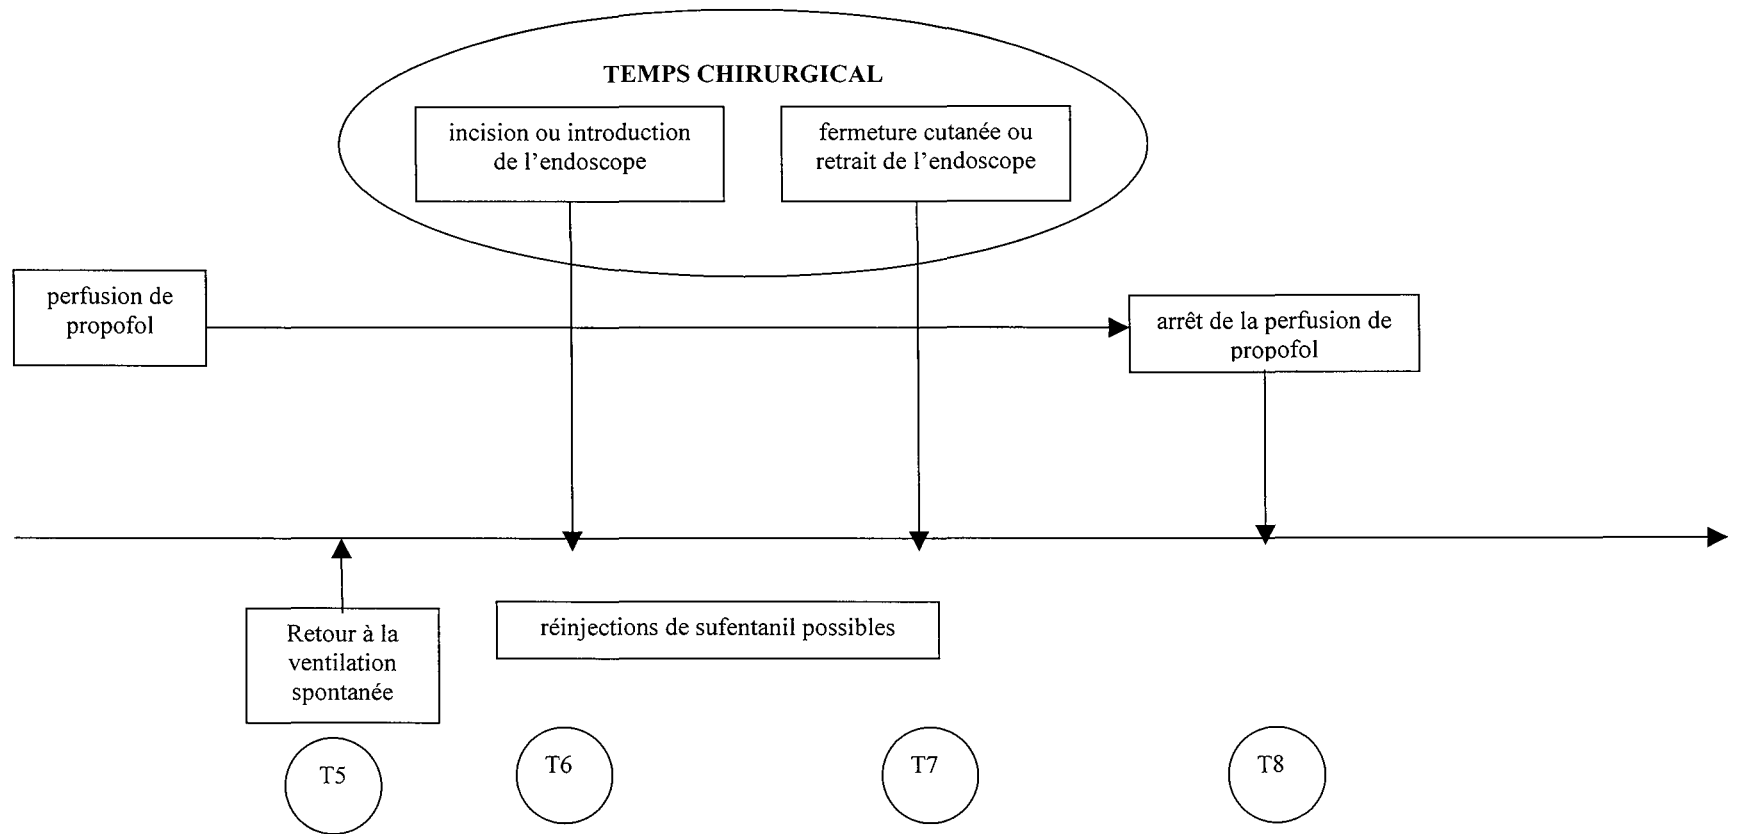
TEMPS CHIRURGICAL

incision ou introduction de l'endoscope

fermeture cutanée ou retrait de l'endoscope

perfusion de propofol

arrêt de la perfusion de propofol

Retour à la ventilation spontanée

réinjections de sufentanil possibles

T5

T6

T7

T8